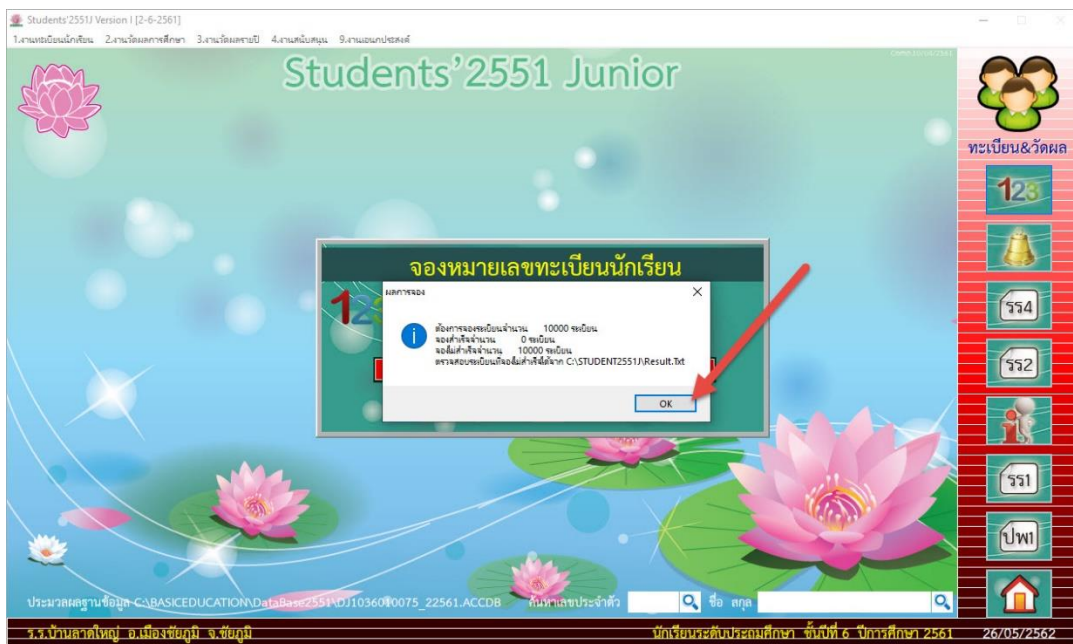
Students'2551J Version I [2-6-2561]

1.งานทะเบียนนักเรียน 2.งานวัดผลการศึกษา 3.งานวัดผลรายปี 4.งานสนับสนุน 9.งานเอนกประสงค์

Students'2551 Junior

ทะเบียน&วัดผล

จองหมายเลขทะเบียนนักเรียน

ผลการจอง

ต้องการจองระเบียนจำนวน 10000 ระเบียน
จองสำเร็จจำนวน 0 ระเบียน
จองไม่สำเร็จจำนวน 10000 ระเบียน
ตรวจสอบระเบียนที่จองไม่สำเร็จได้จาก C:\STUDENT2551J\Result.Txt

OK

ปพ4

ปพ2

ปพ1

ประมวลผลฐานข้อมูล C:\BASICEDUCATION\DataBase2551\DJ1036010075_22561.ACCDB ค้นหาเลขประจำตัว ชื่อ สกุล

ร.ร.บ้านลาดใหญ่ อ.เมืองชัยภูมิ จ.ชัยภูมิ นักเรียนระดับประถมศึกษา ชั้นปีที่ 6 ปีการศึกษา 2561 26/05/2562